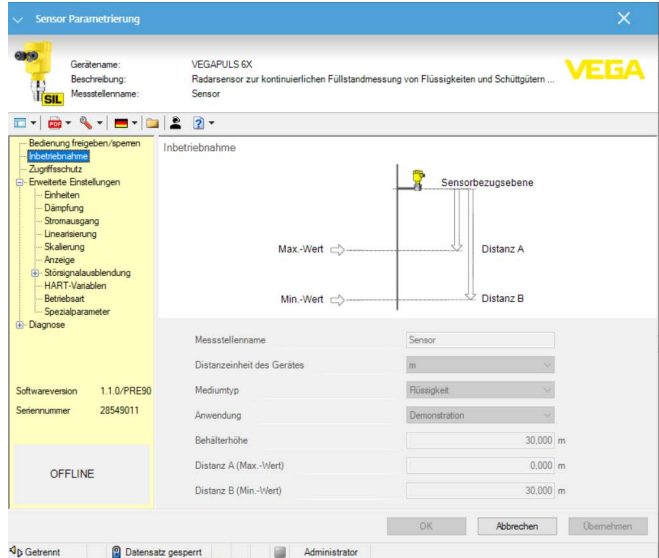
Sensor Parametrierung

SIL

Gerätename: VEGAPULS 6X
Beschreibung: Radarsensor zur kontinuierlichen Füllstandmessung von Flüssigkeiten und Schüttgütern ...
Messstellenname: Sensor

VEGA

Bedienung freigeben/sperren
Inbetriebnahme
Zugriffsschutz
Erweiterte Einstellungen
Einheiten
Dämpfung
Stromausgang
Linearisierung
Skalierung
Anzeige
Störsignalausblendung
HART-Variablen
Betriebsart
Spezialparameter
Diagnose

Softwareversion 1.1.0/PRE90
Seriennummer 28549011

OFFLINE

Inbetriebnahme

Sensorbezugsebene
Max.-Wert
Distanz A
Min.-Wert
Distanz B

| | |
|---|---|
| Messstellenname | Sensor |
| Distanzeinheit des Gerätes | m |
| Mediumtyp | Flüssigkeit |
| Anwendung | Demonstration |
| Behälterhöhe | 30,000 m |
| Distanz A (Max.-Wert) | 0,000 m |
| Distanz B (Min.-Wert) | 30,000 m |

OK Abbrechen Übernehmen

Getrennt Datensatz gesperrt Administrator